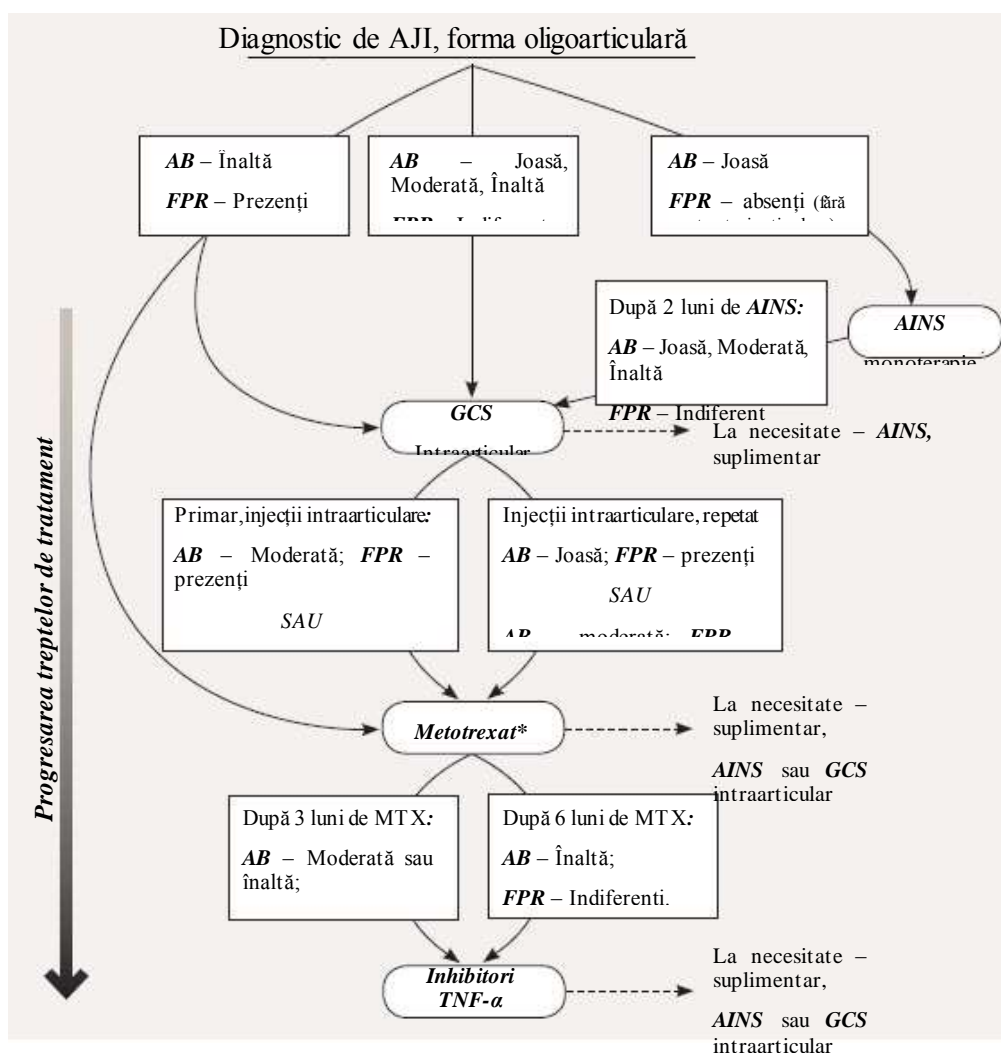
Diagnostic de AJI, forma oligoarticulară

*AB* – Înaltă

*FPR* – Prezenți

*AB* – Joasă, Moderată, Înaltă

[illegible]

*AB* – Joasă

*FPR* – absenți (fără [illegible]

După 2 luni de *AINS:*

*AB* – Joasă, Moderată, Înaltă

*FPR* – Indiferent

*AINS* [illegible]

*GCS* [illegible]

La necesitate – *AINS,* suplimentar

Progresarea treptelor de tratament

Primar, injecții intraarticulare*:*

*AB* – Moderată; *FPR* – prezenți

*SAU*

Injecții intraarticulare, repetat

*AB* – Joasă; *FPR* – prezenți

*SAU*

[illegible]

*Metotrexat**

La necesitate – suplimentar,

*AINS* sau *GCS* intraarticular

După 3 luni de MTX*:*

*AB* – Moderată sau înaltă;

După 6 luni de MTX*:*

*AB* – Înaltă;

*FPR* – Indiferenti.

*Inhibitori TNF-α*

La necesitate – suplimentar,

*AINS* sau *GCS* intraarticular